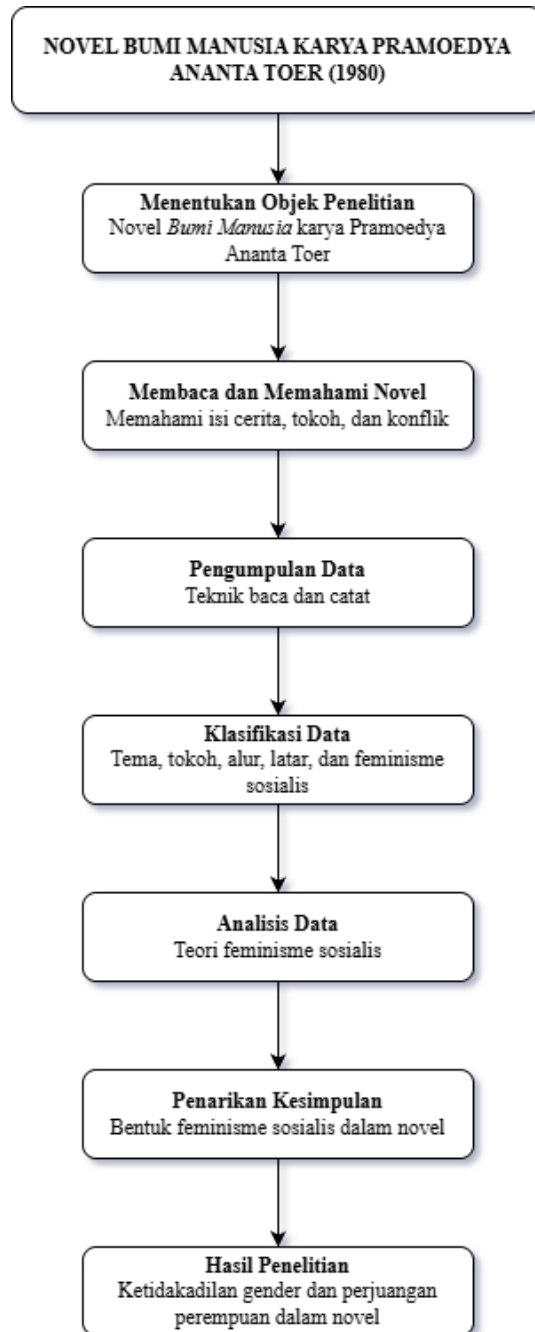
NOVEL BUMI MANUSIA KARYA PRAMOEDYA ANANTA TOER (1980)

Menentukan Objek Penelitian
Novel Bumi Manusia karya Pramoedya Ananta Toer

Membaca dan Memahami Novel
Memahami isi cerita, tokoh, dan konflik

Pengumpulan Data
Teknik baca dan catat

Klasifikasi Data
Tema, tokoh, alur, latar, dan feminisme sosialis

Analisis Data
Teori feminisme sosialis

Penarikan Kesimpulan
Bentuk feminisme sosialis dalam novel

Hasil Penelitian
Ketidakadilan gender dan perjuangan perempuan dalam novel